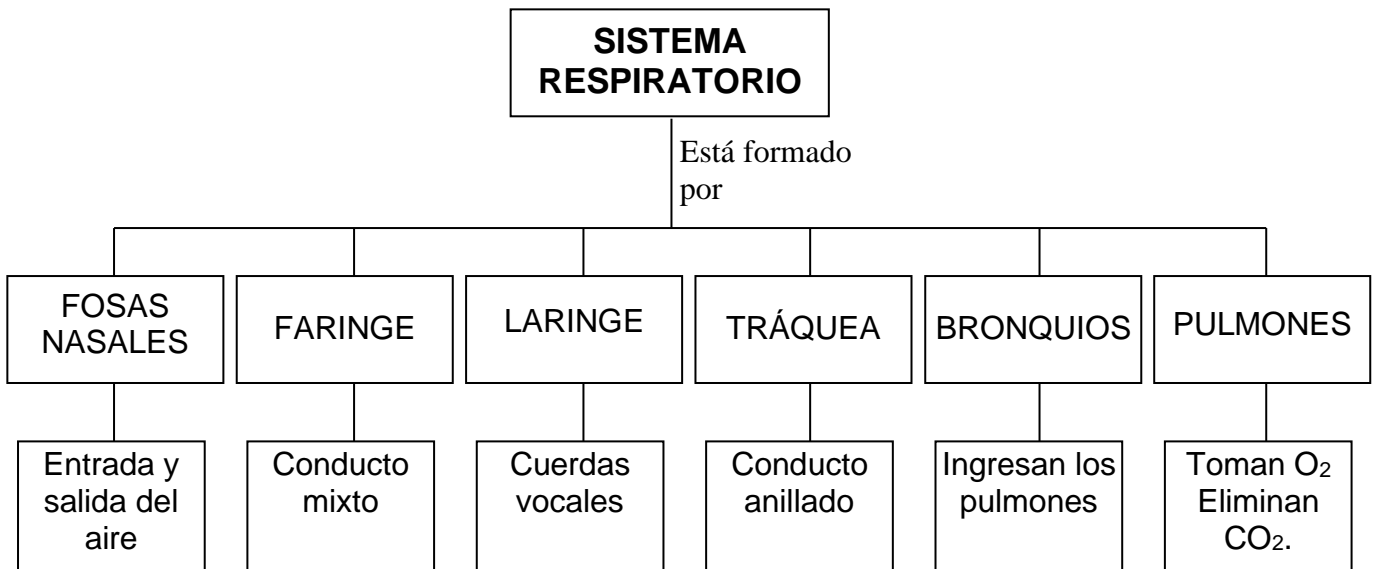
SISTEMA RESPIRATORIO

Está formado por

FOSAS NASALES

FARINGE

LARINGE

TRÁQUEA

BRONQUIOS

PULMONES

Entrada y salida del aire

Conducto mixto

Cuerdas vocales

Conducto anillado

Ingresan los pulmones

Toman $O_2$ Eliminan $CO_2$.